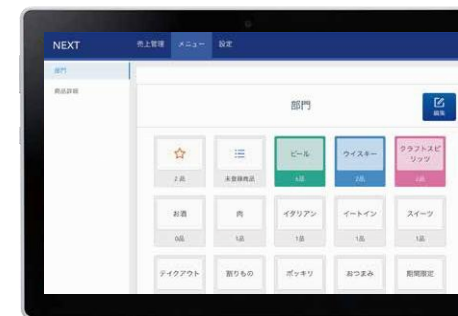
NEXT
売上管理　メニュー　設定

部門
商品詳細

部門

編集

2品
未登録商品
ビール
6品
ウイスキー
2品
クラフトスピリッツ
1品

お酒
0品
肉
1品
イタリアン
1品
イートイン
1品
スイーツ
1品

テイクアウト
割りもの
ポッキリ
おつまみ
期間限定